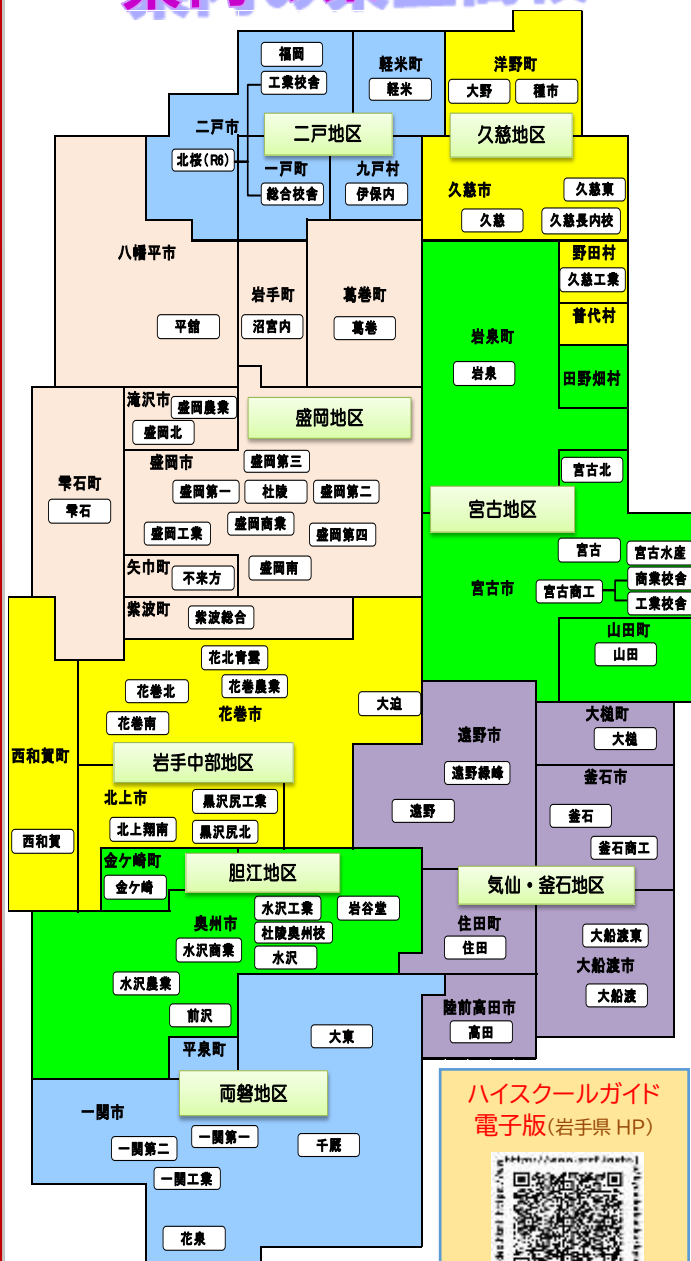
福岡
工業校舎
軽米町
軽米
洋野町
大野
種市
二戸市
二戸地区
久慈地区
北桜（R6）
一戸町
総合校舎
九戸村
伊保内
久慈市
久慈東
久慈
久慈長内校
野田村
久慈工業
普代村
八幡平市
岩手町
葛巻町
平舘
沼宮内
葛巻
岩泉町
岩泉
田野畑村
滝沢市
盛岡農業
盛岡北
盛岡地区
雫石町
雫石
盛岡市
盛岡第三
盛岡第一
杜陵
盛岡第二
宮古北
宮古地区
盛岡工業
盛岡商業
盛岡第四
宮古
宮古水産
矢巾町
不来方
盛岡南
宮古市
宮古商工
商業校舎
工業校舎
紫波町
紫波総合
山田町
山田
花北青雲
花巻北
花巻農業
花巻市
大迫
花巻南
遠野市
大槌町
大槌
西和賀町
岩手中部地区
遠野緑峰
釜石市
北上市
黒沢尻工業
遠野
釜石
北上翔南
黒沢尻北
釜石商工
西和賀
金ケ崎町
胆江地区
金ケ崎
気仙・釜石地区
奥州市
水沢工業
岩谷堂
住田町
杜陵奥州校
大船渡東
水沢商業
水沢
住田
大船渡市
水沢農業
大船渡
陸前高田市
前沢
大東
高田
平泉町
一関市
両磐地区
ハイスクールガイド
電子版（岩手県 HP）
一関第一
一関第二
千厩
一関工業
花泉